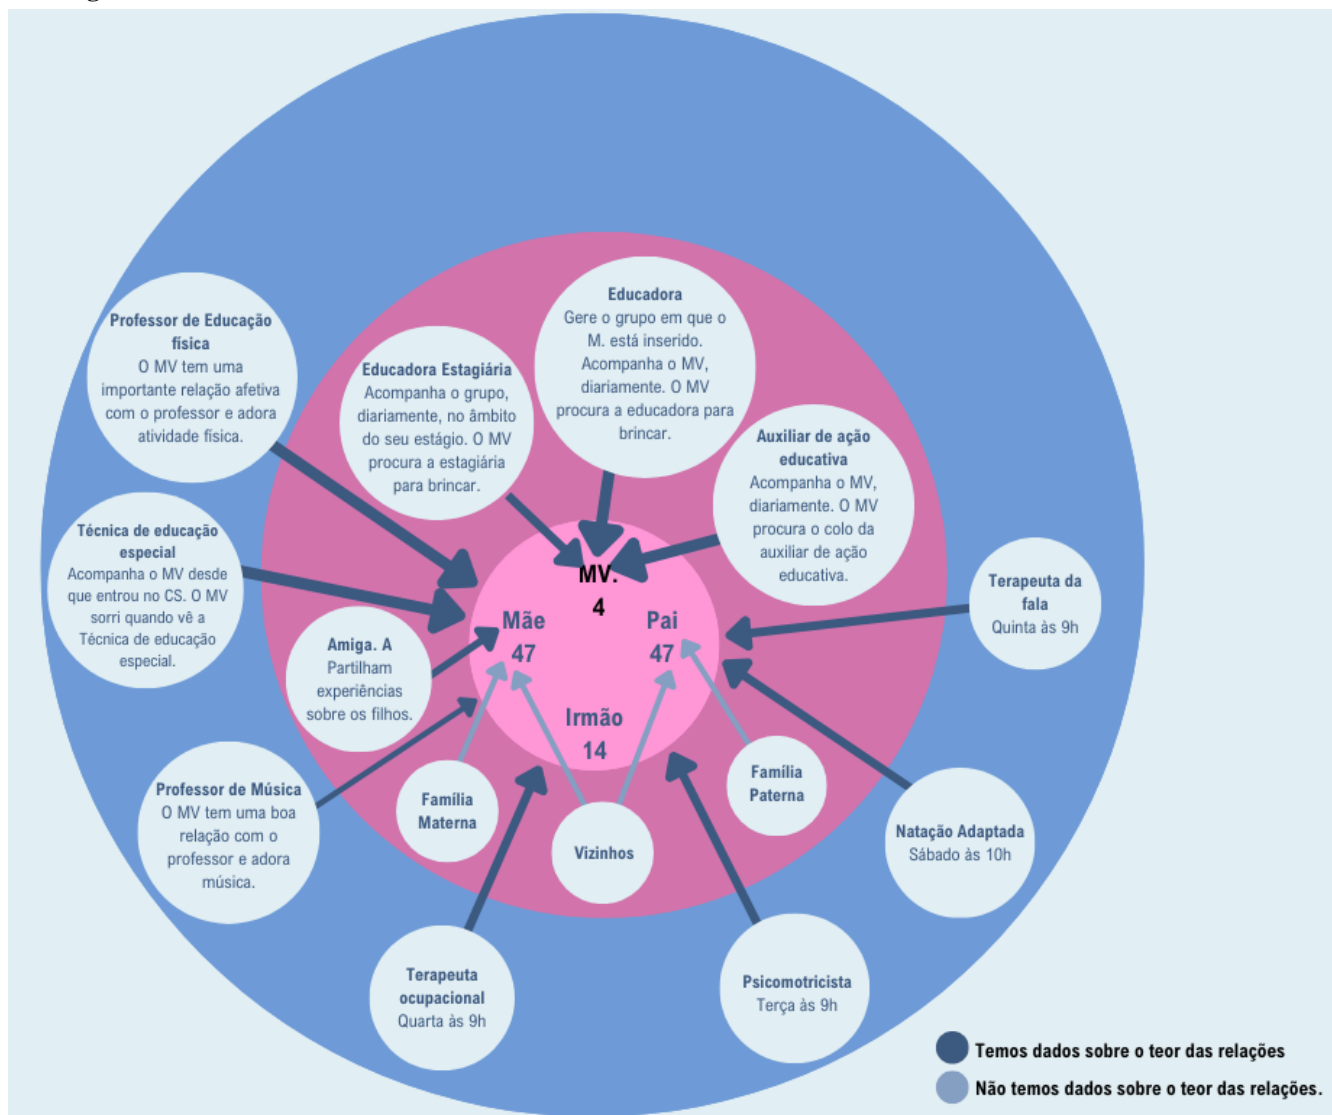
Professor de Educação física
O MV tem uma importante relação afetiva com o professor e adora atividade física.

Educadora Estagiária
Acompanha o grupo, diariamente, no âmbito do seu estágio. O MV procura a estagiária para brincar.

Educadora
Gere o grupo em que o M. está inserido. Acompanha o MV, diariamente. O MV procura a educadora para brincar.

Auxiliar de ação educativa
Acompanha o MV, diariamente. O MV procura o colo da auxiliar de ação educativa.

Técnica de educação especial
Acompanha o MV desde que entrou no CS. O MV sorri quando vê a Técnica de educação especial.

MV.
4

Mãe
47

Pai
47

Irmão
14

Terapeuta da fala
Quinta às 9h

Amiga. A
Partilham experiências sobre os filhos.

Professor de Música
O MV tem uma boa relação com o professor e adora música.

Família Materna

Vizinhos

Família Paterna

Natação Adaptada
Sábado às 10h

Terapeuta ocupacional
Quarta às 9h

Psicomotricista
Terça às 9h

Temos dados sobre o teor das relações
Não temos dados sobre o teor das relações.